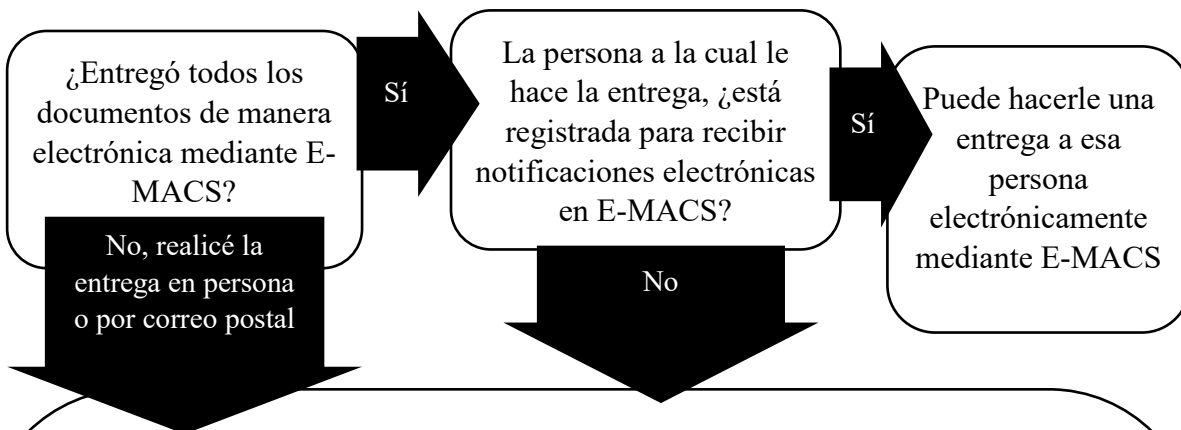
¿Entregó todos los documentos de manera electrónica mediante E-MACS?

Sí

La persona a la cual le hace la entrega, ¿está registrada para recibir notificaciones electrónicas en E-MACS?

Sí

Puede hacerle una entrega a esa persona electrónicamente mediante E-MACS

No, realicé la entrega en persona o por correo postal

No